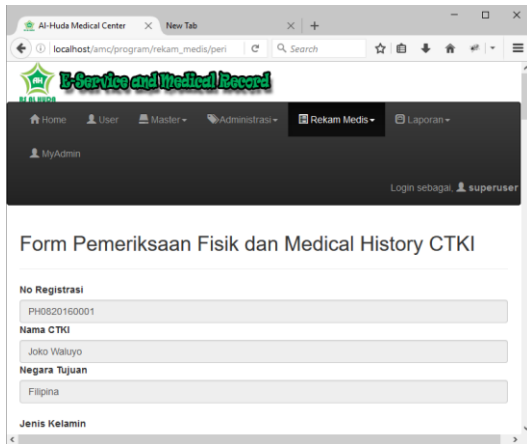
Al-Huda Medical Center
New Tab
localhost/amc/program/rekam_medis/peri
Search

AH
AL HUDA
E-Service and Medical Record

Home User Master Administrasi Rekam Medis Laporan
MyAdmin

Login sebagai superuser

Form Pemeriksaan Fisik dan Medical History CTKI

No Registrasi
PH0820160001
Nama CTKI
Joko Waluyo
Negara Tujuan
Filipina

Jenis Kelamin